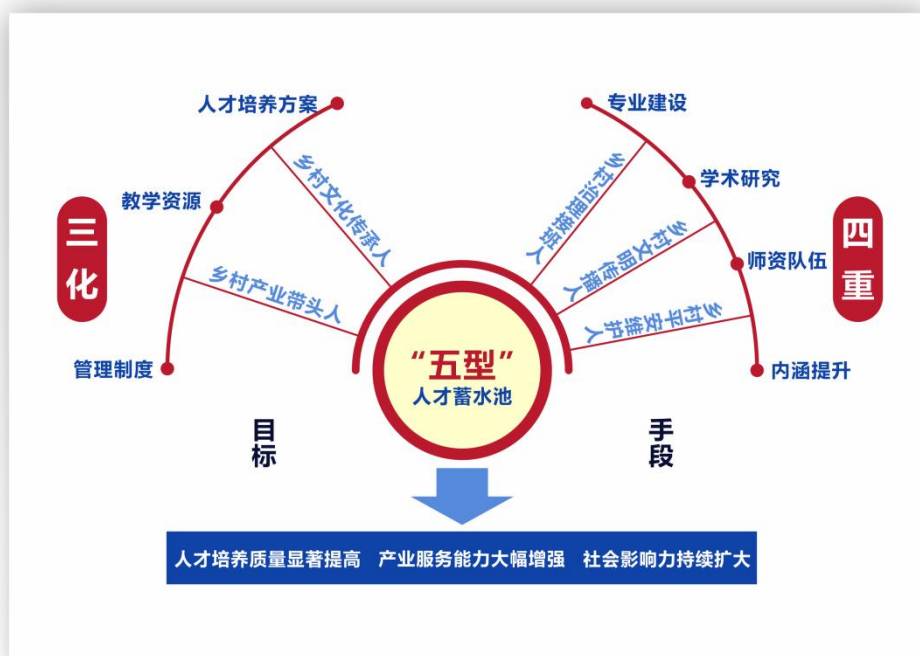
三化

人才培养方案

教学资源

管理制度

乡村文化传承人

乡村产业带头人

四重

专业建设

学术研究

师资队伍

内涵提升

乡村治理接班人

乡村文明传播人

乡村平安维护人

“五型”
人才蓄水池

目标

手段

人才培养质量显著提高　产业服务能力大幅增强　社会影响力持续扩大